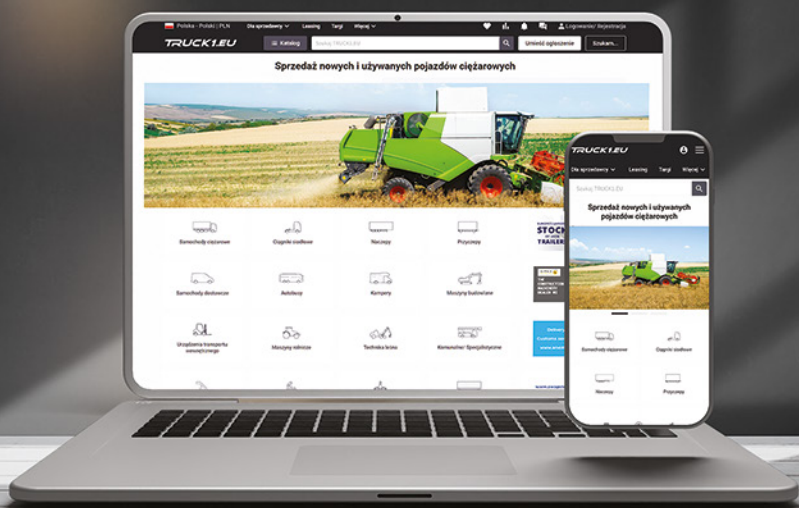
Polska - Polski | PLN Dla sprzedawcy Leasing Targi Więcej Logowanie/ Rejestracja

TRUCK1.EU Katalog Szukaj TRUCK1.EU Umieść ogłoszenie Szukam...

Sprzedaż nowych i używanych pojazdów ciężarowych

Samochody ciężarowe
Ciągniki siodłowe
Naczepy
Przyczepy
STOCK TRAILER
Samochody dostawcze
Autobusy
Kampery
Maszyny budowlane
Urządzenia transportu wewnętrznego
Maszyny rolnicze
Technika leśna
Komunalne/ Specjalistyczne

TRUCK1.EU
Dla sprzedawcy Leasing Targi Więcej
Szukaj TRUCK1.EU
Sprzedaż nowych i używanych pojazdów ciężarowych
Samochody ciężarowe
Ciągniki siodłowe
Naczepy
Przyczepy